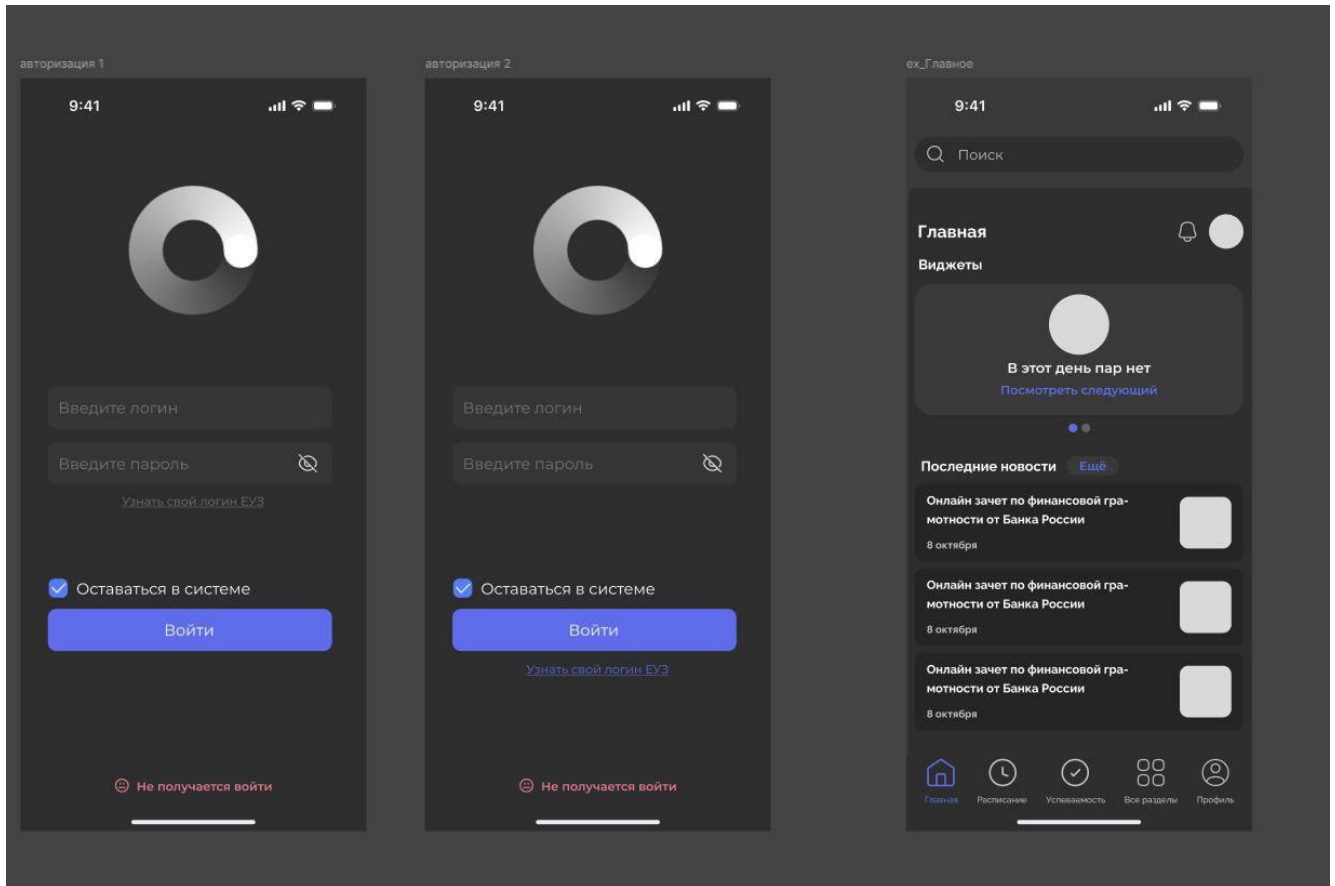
авторизация 1

9:41

Введите логин

Введите пароль

Узнать свой логин ЕУЗ

Оставаться в системе

Войти

Не получается войти

авторизация 2

9:41

Введите логин

Введите пароль

Оставаться в системе

Войти

Узнать свой логин ЕУЗ

Не получается войти

ex_Главное

9:41

Поиск

Главная

Виджеты

В этот день пар нет

Посмотреть следующий

Последние новости Ещё

Онлайн зачет по финансовой грамотности от Банка России

8 октября

Онлайн зачет по финансовой грамотности от Банка России

8 октября

Онлайн зачет по финансовой грамотности от Банка России

8 октября

Главная Расписание Успеваемость Все разделы Профиль